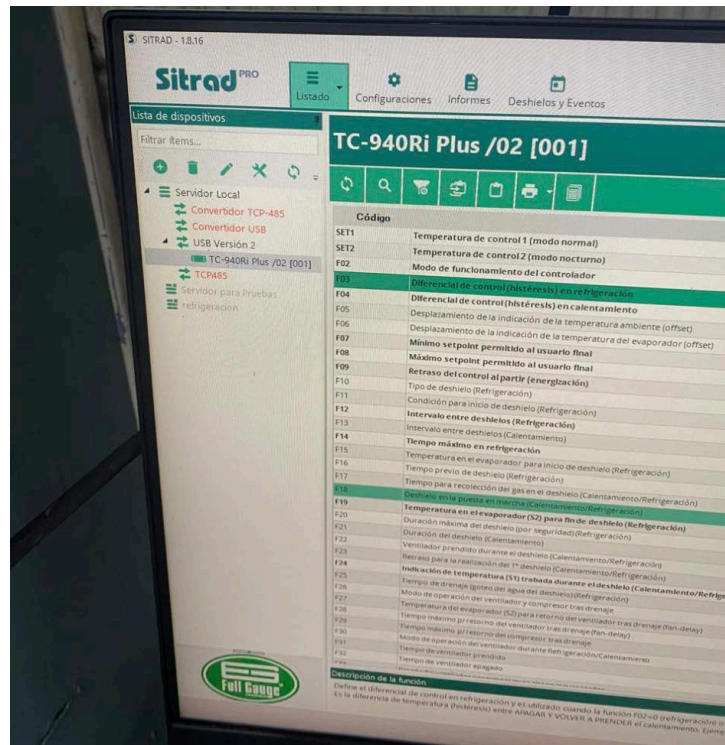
SITRAD - 1.8.16

Sitrad PRO

Listado
Configuraciones
Informes
Deshielos y Eventos

Lista de dispositivos

Filtrar ítems...

Servidor Local
Convertidor TCP-485
Convertidor USB
USB Versión 2
TC-940Ri Plus /02 [001]
TCP485
Servidor para Pruebas
refrigeracion

TC-940Ri Plus /02 [001]

| Código | |
|---|---|
| SET1 | Temperatura de control 1 (modo normal) |
| SET2 | Temperatura de control 2 (modo nocturno) |
| F02 | Modo de funcionamiento del controlador |
| F03 | Diferencial de control (histéresis) en refrigeración |
| F04 | Diferencial de control (histéresis) en calentamiento |
| F05 | Desplazamiento de la indicación de la temperatura ambiente (offset) |
| F06 | Desplazamiento de la indicación de la temperatura del evaporador (offset) |
| F07 | Mínimo setpoint permitido al usuario final |
| F08 | Máximo setpoint permitido al usuario final |
| F09 | Retraso del control al partir (energización) |
| F10 | Tipo de deshielo (Refrigeración) |
| F11 | Condición para inicio de deshielo (Refrigeración) |
| F12 | Intervalo entre deshielos (Refrigeración) |
| F13 | Intervalo entre deshielos (Calentamiento) |
| F14 | Tiempo máximo en refrigeración |
| F15 | Temperatura en el evaporador para inicio de deshielo (Refrigeración) |
| F16 | Tiempo previo de deshielo (Refrigeración) |
| F17 | Tiempo para recolección del gas en el deshielo (Calentamiento/Refrigeración) |
| F18 | Deshielo en la puesta en marcha (Calentamiento/Refrigeración) |
| F19 | Temperatura en el evaporador (S2) para fin de deshielo (Refrigeración) |
| F20 | Duración máxima del deshielo (por seguridad) (Refrigeración) |
| F21 | Duración del deshielo (Calentamiento) |
| F22 | Ventilador prendido durante el deshielo (Calentamiento/Refrigeración) |
| F23 | Retraso para la realización del 1° deshielo (Calentamiento/Refrigeración) |
| F24 | Indicación de temperatura (S1) trabada durante el deshielo (Calentamiento/Refrige |
| F25 | Tiempo de drenaje (goteo del agua del deshielo) (Refrigeración) |
| F26 | Modo de operación del ventilador y compresor tras drenaje |
| F27 | Temperatura del evaporador (S2) para retorno del ventilador tras drenaje (fan-delay) |
| F28 | Tiempo máximo p/ retorno del ventilador tras drenaje (fan-delay) |
| F29 | Tiempo máximo p/ retorno del compresor tras drenaje |
| F30 | Modo de operación del ventilador durante Refrigeración/Calentamiento |
| F31 | Tiempo de ventilador prendido |
| F32 | Tiempo de ventilador apagado |

Descripción de la función
Define el diferencial de control en refrigeración y es utilizado cuando la función F02=0 (refrigeración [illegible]
Es la diferencia de temperatura (histéresis) entre APAGAR Y VOLVER A PRENDER el calentamiento. Ejem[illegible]

Full Gauge